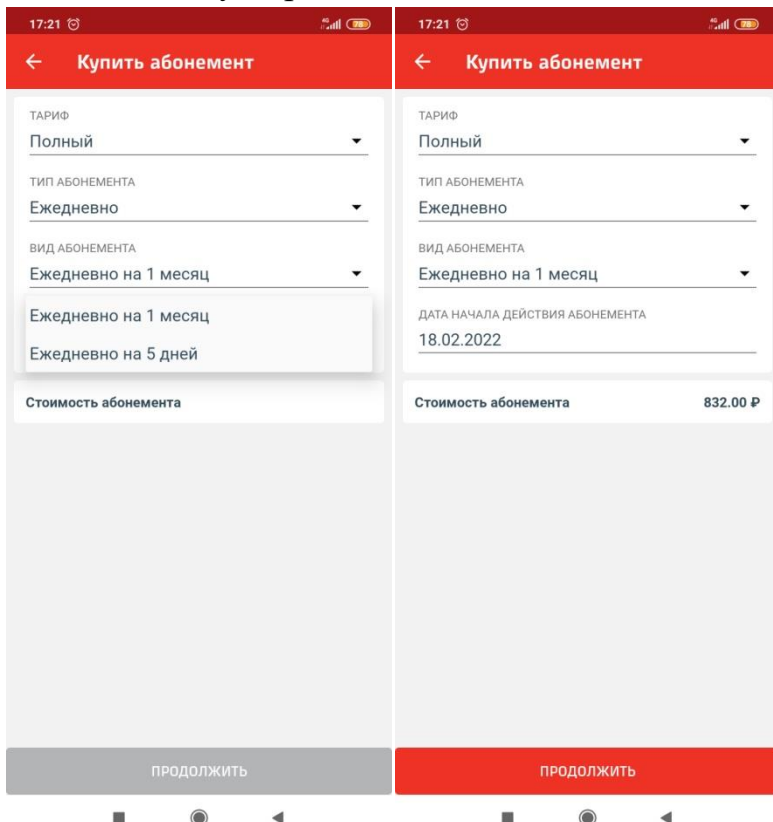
17:21 78

← Купить абонемент

ТАРИФ
Полный

ТИП АБОНЕМЕНТА
Ежедневно

ВИД АБОНЕМЕНТА
Ежедневно на 1 месяц

Ежедневно на 1 месяц

Ежедневно на 5 дней

Стоимость абонемента

ПРОДОЛЖИТЬ

17:21 78

← Купить абонемент

ТАРИФ
Полный

ТИП АБОНЕМЕНТА
Ежедневно

ВИД АБОНЕМЕНТА
Ежедневно на 1 месяц

ДАТА НАЧАЛА ДЕЙСТВИЯ АБОНЕМЕНТА
18.02.2022

Стоимость абонемента 832.00 ₽

ПРОДОЛЖИТЬ